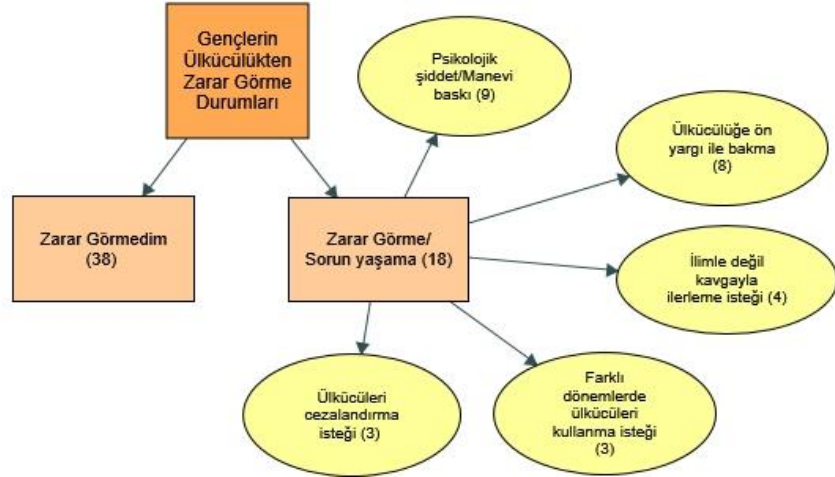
Gençlerin Ülkücülükten Zarar Görme Durumları

Zarar Görmedim (38)

Zarar Görme/ Sorun yaşama (18)

Psikolojik şiddet/Manevi baskı (9)

Ülkücülüğe ön yargı ile bakma (8)

İlimle değil kavgayla ilerleme isteği (4)

Farklı dönemlerde ülkücüleri kullanma isteği (3)

Ülkücüleri cezalandırma isteği (3)